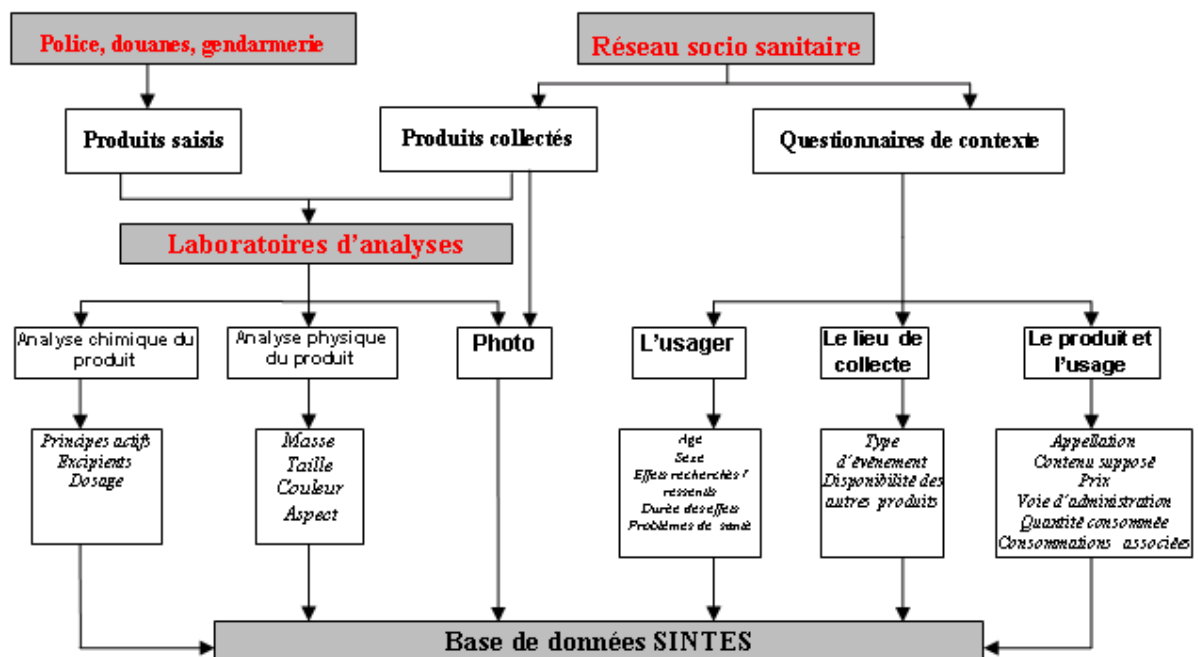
Police, douanes, gendarmerie

Réseau socio sanitaire

Produits saisis

Produits collectés

Questionnaires de contexte

Laboratoires d'analyses

Analyse chimique du produit

Analyse physique du produit

Photo

L'usager

Le lieu de collecte

Le produit et l'usage

Principes actifs
Excipients
Dosage

Masse
Taille
Couleur
Aspect

Age
Sexe
Effets recherchés / ressentis
Durée des effets
Problèmes de santé

Type d'évènement
Disponibilité des autres produits

Appellation
Contenu supposé
Prix
Voie d'administration
Quantité consommée
Consommations associées

Base de données SINTES